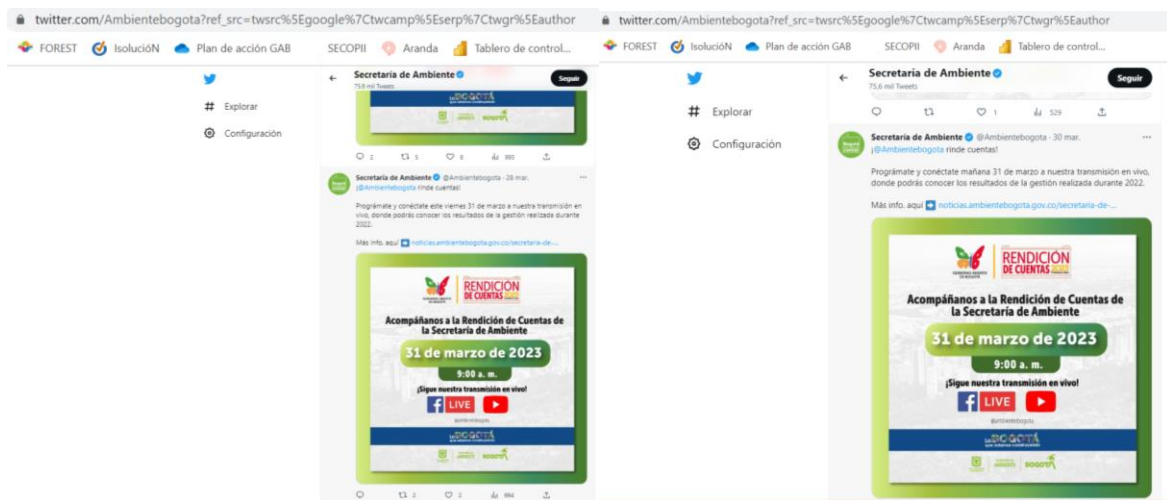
twitter.com/Ambientebogota?ref_src=twsrc%5Egoogle%7Ctwcamp%5Eserp%7Ctwgr%5Eauthor

FOREST IsolucióN Plan de acción GAB SECOPII Aranda Tablero de control...

Explorar

Configuración

Secretaría de Ambiente
75,6 mil Tweets

Seguir

2 5 8 393

Secretaría de Ambiente @Ambientebogota · 28 mar.
¡@Ambientebogota rinde cuentas!

Prográmate y conéctate este viernes 31 de marzo a nuestra transmisión en vivo, donde podrás conocer los resultados de la gestión realizada durante 2022.

Más info. aquí noticias.ambientebogota.gov.co/secretaria-de-...

RENDICIÓN DE CUENTAS

Acompáñanos a la Rendición de Cuentas de la Secretaría de Ambiente

31 de marzo de 2023

9:00 a. m.

¡Sigue nuestra transmisión en vivo!

LIVE

@ambientebogota

BOGOTÁ

2 2 694

twitter.com/Ambientebogota?ref_src=twsrc%5Egoogle%7Ctwcamp%5Eserp%7Ctwgr%5Eauthor

FOREST IsolucióN Plan de acción GAB SECOPII Aranda Tablero de control...

Explorar

Configuración

Secretaría de Ambiente
75,6 mil Tweets

Seguir

1 529

Secretaría de Ambiente @Ambientebogota · 30 mar.
¡@Ambientebogota rinde cuentas!

Prográmate y conéctate mañana 31 de marzo a nuestra transmisión en vivo, donde podrás conocer los resultados de la gestión realizada durante 2022.

Más info. aquí noticias.ambientebogota.gov.co/secretaria-de-...

RENDICIÓN DE CUENTAS

Acompáñanos a la Rendición de Cuentas de la Secretaría de Ambiente

31 de marzo de 2023

9:00 a. m.

¡Sigue nuestra transmisión en vivo!

LIVE

@ambientebogota

BOGOTÁ